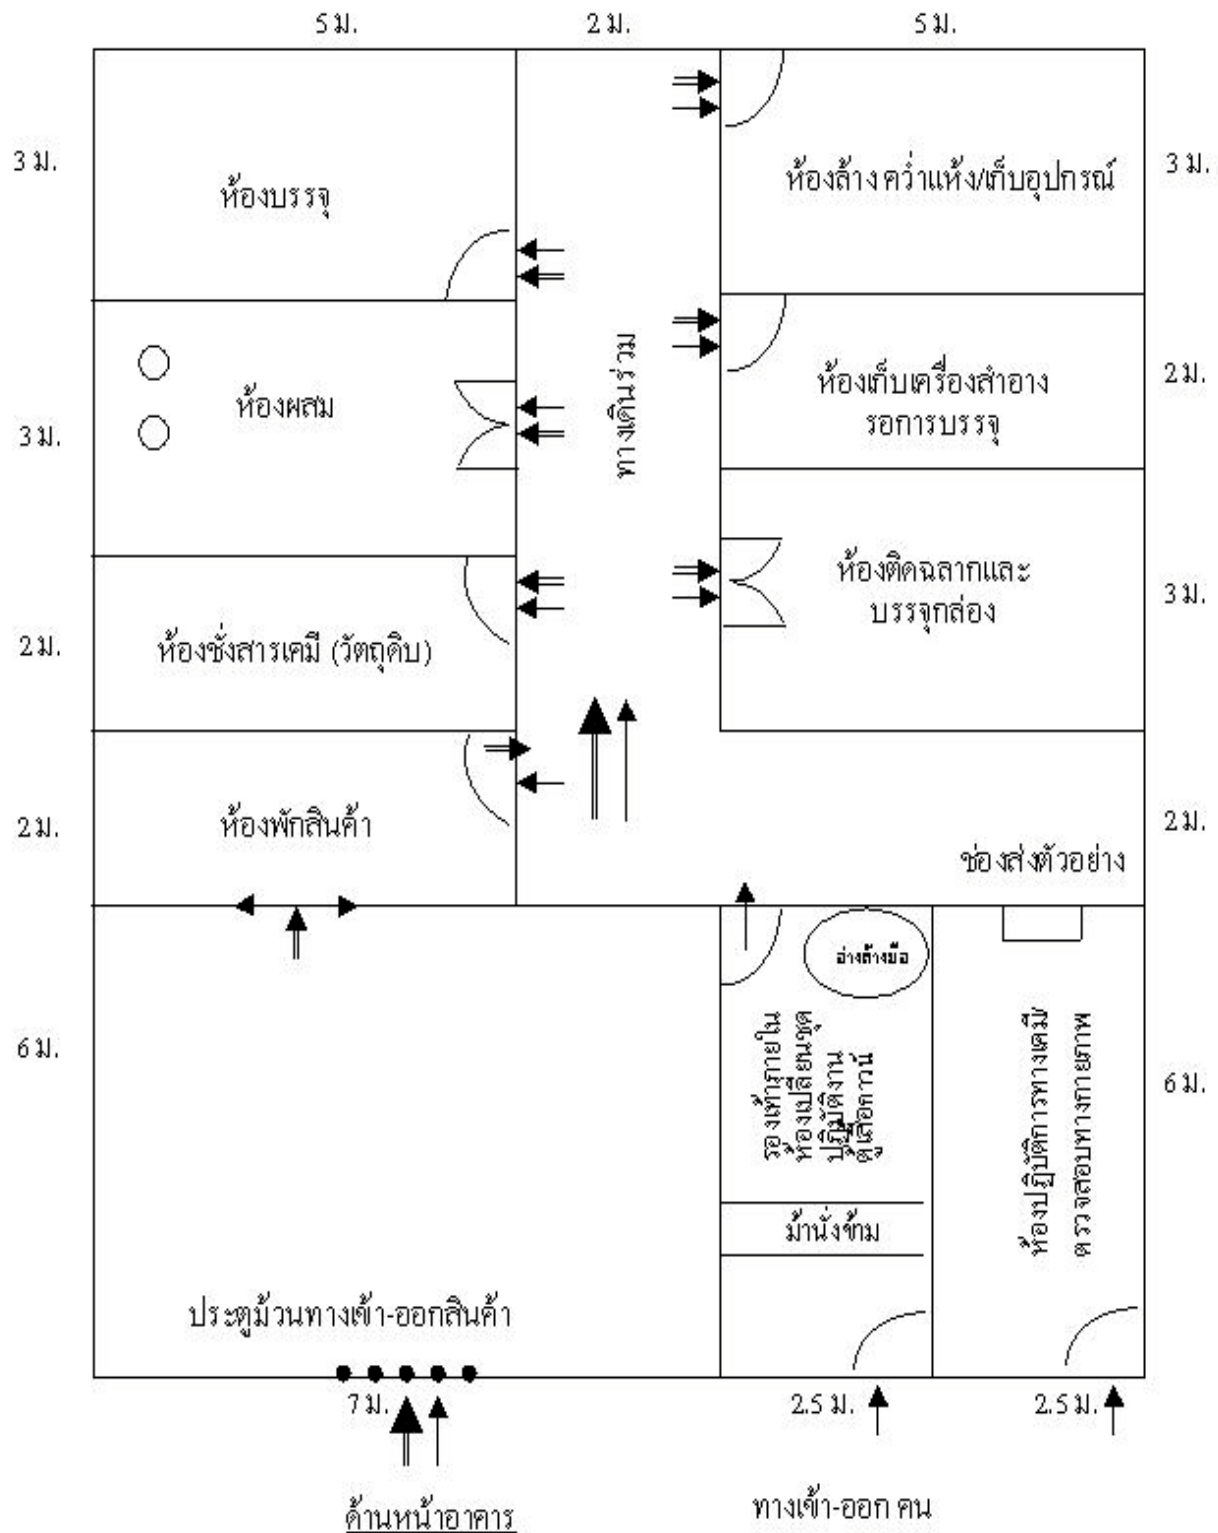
5 ม. 2 ม. 5 ม.

3 ม. ห้องบรรจุ

ห้องล้างคว่ำแห้ง/เก็บอุปกรณ์ 3 ม.

ทางเดินร่วม

ห้องผสม 3 ม.

ห้องเก็บเครื่องสำอาง รอการบรรจุ 2 ม.

ห้องติดฉลากและบรรจุกล่อง 3 ม.

2 ม. ห้องชั่งสารเคมี (วัตถุดิบ)

2 ม. ห้องพักสินค้า

ช่องส่งตัวอย่าง 2 ม.

อ่างล้างมือ

6 ม.

ห้องเปลี่ยนชุดปฏิบัติงาน ตู้เสื้อกาวน์ รองเท้าภายใน

ม้านั่งข้าม

ห้องปฏิบัติการทางเคมี ตรวจสอบทางกายภาพ

6 ม.

ประตูม้วนทางเข้า-ออกสินค้า

7 ม. 2.5 ม. 2.5 ม.

ด้านหน้าอาคาร

ทางเข้า-ออก คน